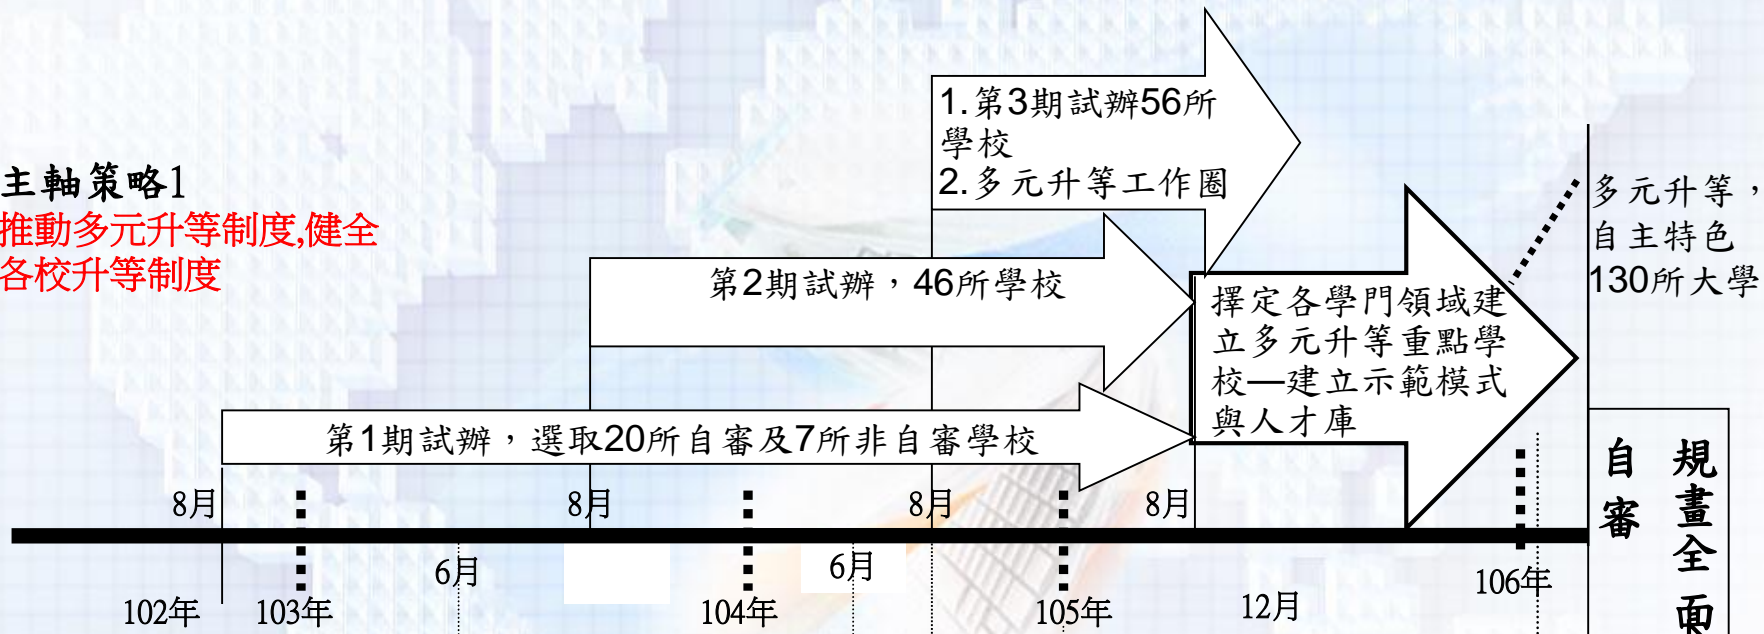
主軸策略1
推動多元升等制度,健全各校升等制度

1.第3期試辦56所學校
2.多元升等工作圈

第2期試辦，46所學校

擇定各學門領域建立多元升等重點學校—建立示範模式與人才庫

第1期試辦，選取20所自審及7所非自審學校

多元升等，自主特色
130所大學

自審
規畫全面

8月
8月
8月
8月
6月
6月
12月
102年
103年
104年
105年
106年